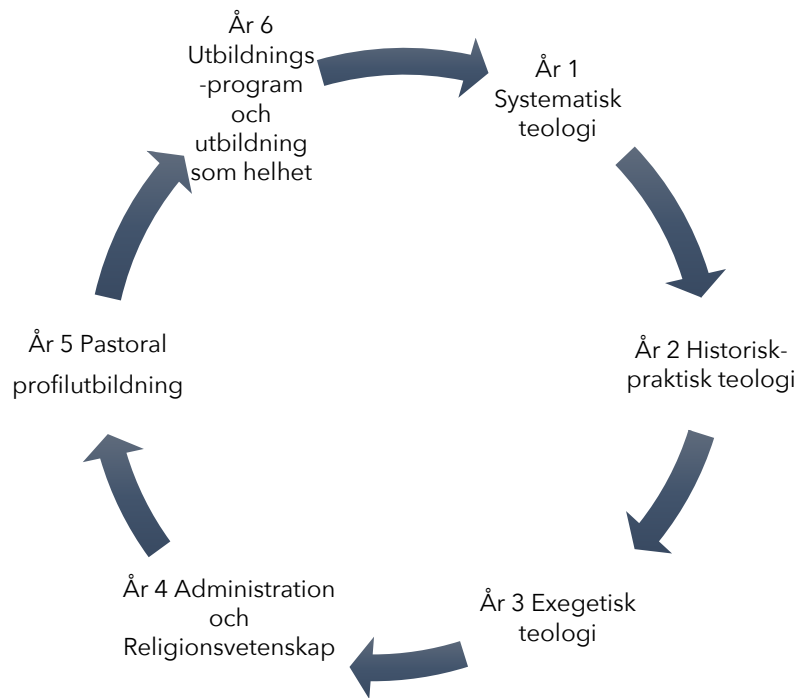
År 6 Utbildnings-program och utbildning som helhet

År 1 Systematisk teologi

År 2 Historisk-praktisk teologi

År 3 Exegetisk teologi

År 4 Administration och Religionsvetenskap

År 5 Pastoral profilutbildning